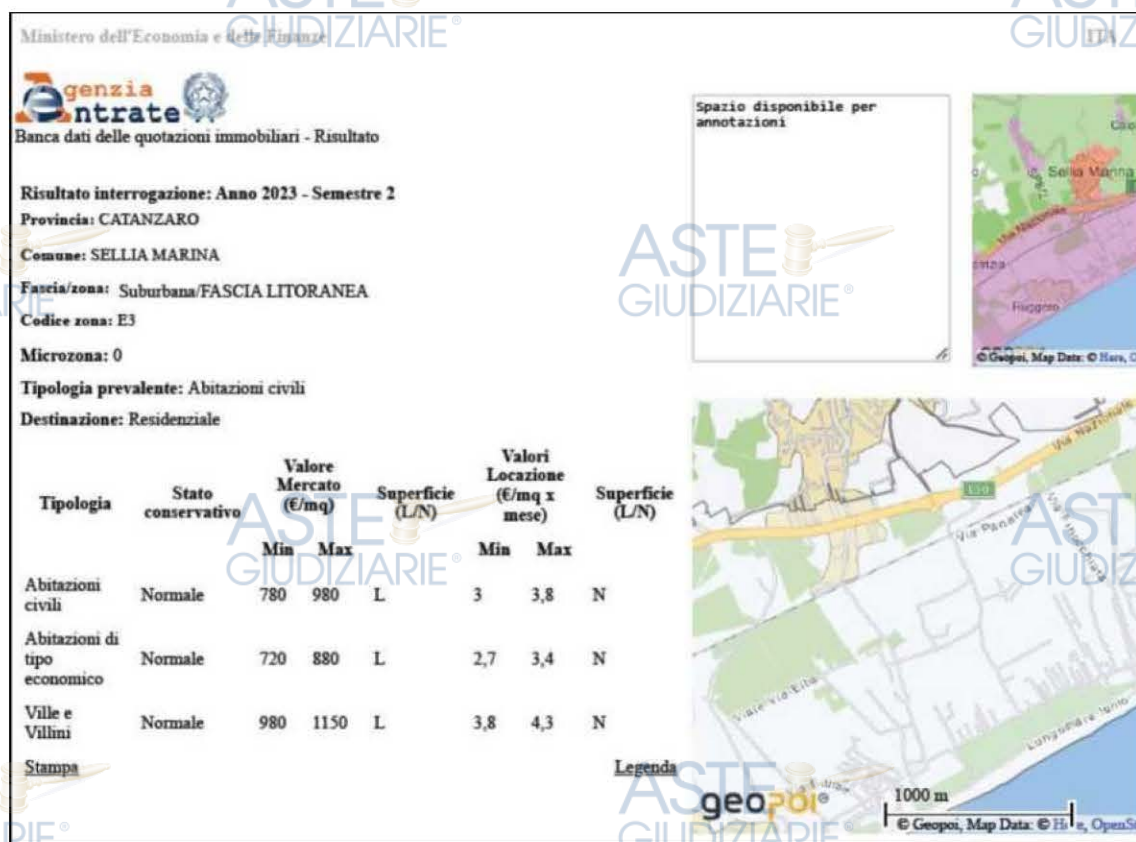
Ministero dell'Economia e delle Finanze

ITA

Agenzia Entrate
Banca dati delle quotazioni immobiliari - Risultato

Spazio disponibile per annotazioni

Risultato interrogazione: Anno 2023 - Semestre 2

Provincia: CATANZARO

Comune: SELLIA MARINA

Fascia/zona: Suburbana/FASCIA LITORANEA

Codice zona: E3

Microzona: 0

Tipologia prevalente: Abitazioni civili

Destinazione: Residenziale

| Tipologia | Stato conservativo | Valore Mercato (€/mq) Min | Valore Mercato (€/mq) Max | Superficie (L/N) | Valori Locazione (€/mq x mese) Min | Valori Locazione (€/mq x mese) Max | Superficie (L/N) |
|---|---|---|---|---|---|---|---|
| Abitazioni civili | Normale | 780 | 980 | L | 3 | 3,8 | N |
| Abitazioni di tipo economico | Normale | 720 | 880 | L | 2,7 | 3,4 | N |
| Ville e Villini | Normale | 980 | 1150 | L | 3,8 | 4,3 | N |

Stampa

Legenda

Sellia Marina
Via Nazionale
Ruggero
© Geopoi, Map Data: © Here, O

Via Nazionale
106
Via Panarea
Viale Via Elia
Lungomare Ionio
geopoi®
1000 m
© Geopoi, Map Data: © Here, OpenSt

ASTE GIUDIZIARIE®